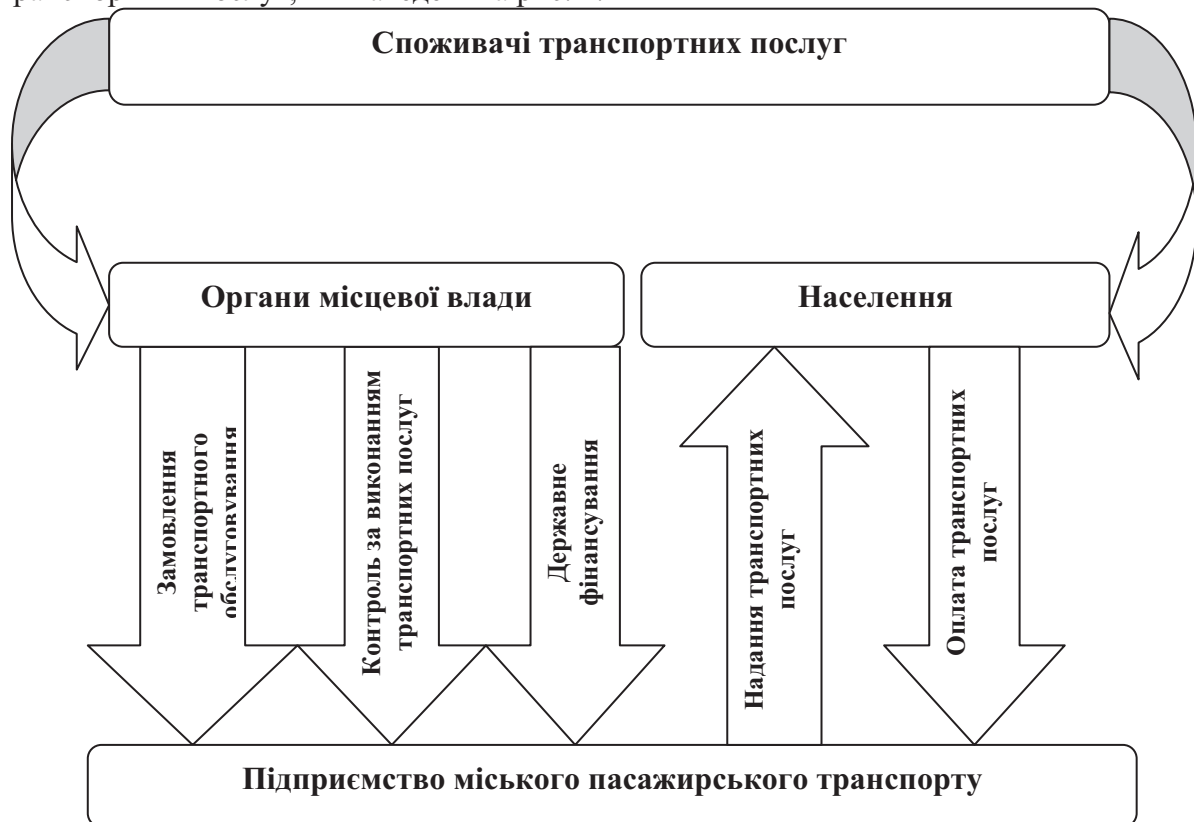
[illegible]

Споживачі транспортних послуг

Органи місцевої влади

Населення

Замовлення транспортного обслуговування

Контроль за виконанням транспортних послуг

Державне фінансування

Надання транспортних послуг

Оплата транспортних послуг

Підприємство міського пасажирського транспорту